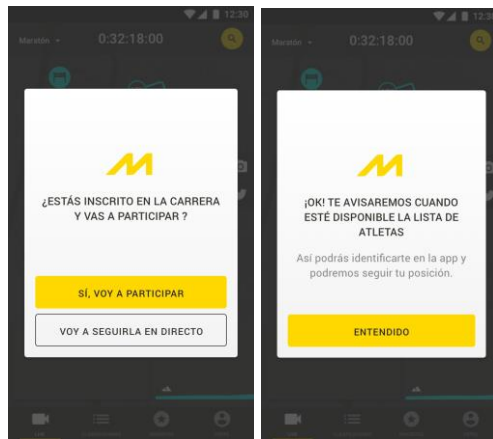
12:30

Maratón

0:32:18:00

¿ESTÁS INSCRITO EN LA CARRERA Y VAS A PARTICIPAR ?

SÍ, VOY A PARTICIPAR

VOY A SEGUIRLA EN DIRECTO

12:30

Maratón

0:32:18:00

¡OK! TE AVISAREMOS CUANDO ESTÉ DISPONIBLE LA LISTA DE ATLETAS

Así podrás identificarte en la app y podremos seguir tu posición.

ENTENDIDO